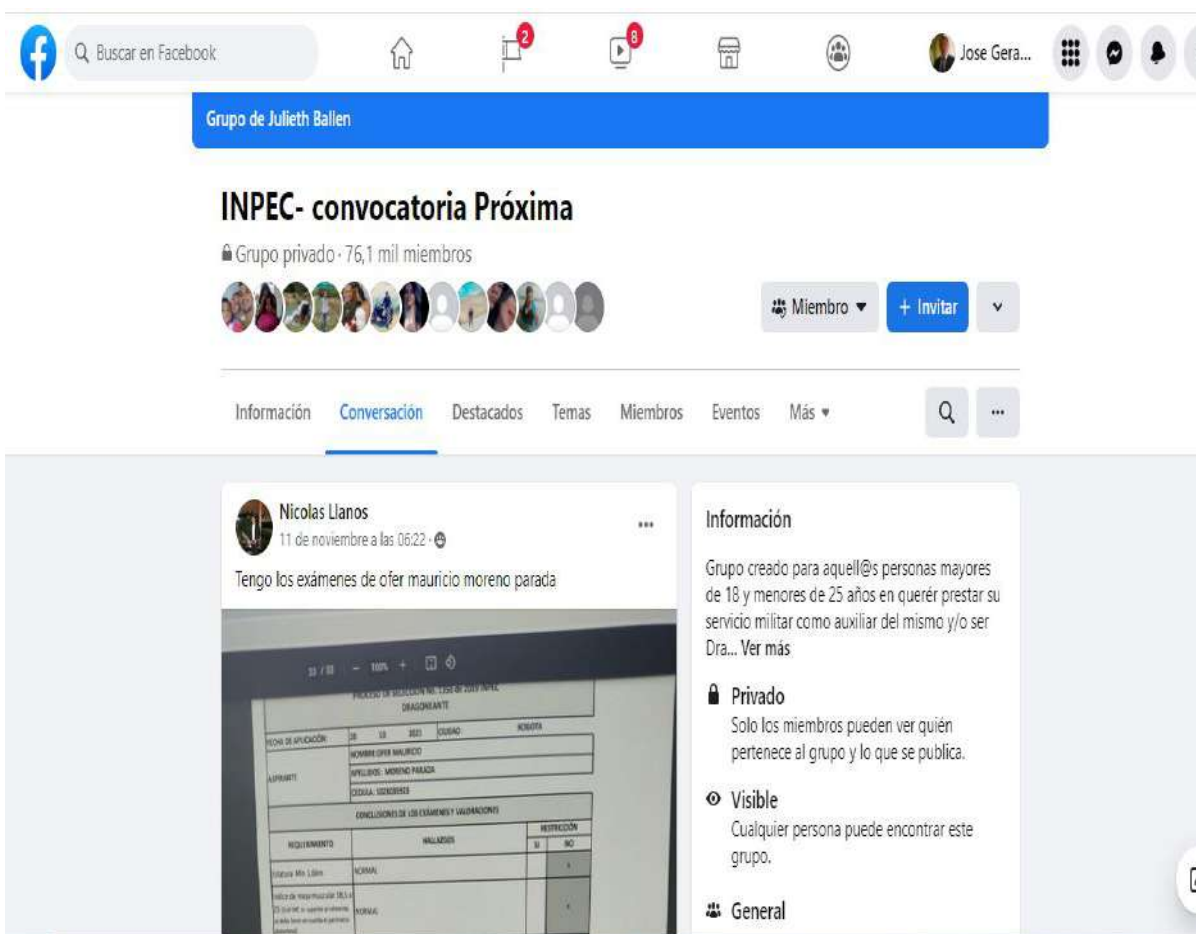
Buscar en Facebook

2

8

Jose Gera...

Grupo de Julieth Ballen

INPEC- convocatoria Próxima

Grupo privado · 76,1 mil miembros

Miembro ▾

+ Invitar

Información
Conversación
Destacados
Temas
Miembros
Eventos
Más ▾

Nicolas Llanos
11 de noviembre a las 06:22 ·

Tengo los exámenes de ofer mauricio moreno parada

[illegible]
DRAGONEANTE
FECHA DE APLICACIÓN
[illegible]
BOGOTA
NOMBRE: OFER MAURICIO
ASPIRANTE
APELLIDOS: MORENO PARADA
CEDULA: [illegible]
CONCLUSIONES DE LOS EXÁMENES Y VALORACIONES
REQUERIMIENTO
HALLAZGOS
RESTRICCIÓN
SI
NO
Estatura Mín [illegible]
NORMAL
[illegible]
NORMAL

Información

Grupo creado para aquell@s personas mayores de 18 y menores de 25 años en querér prestar su servicio militar como auxiliar del mismo y/o ser Dra... Ver más

Privado
Solo los miembros pueden ver quién pertenece al grupo y lo que se publica.

Visible
Cualquier persona puede encontrar este grupo.

General